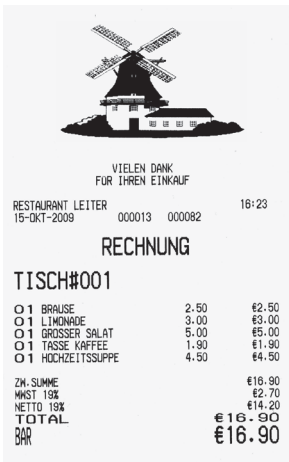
VIELEN DANK
FÜR IHREN EINKAUF

RESTAURANT LEITER 16:23
15-OKT-2009 000013 000082

RECHNUNG

TISCH#001

| | | | |
|---|---|---|---|
| 01 | BRAUSE | 2.50 | €2.50 |
| 01 | LIMONADE | 3.00 | €3.00 |
| 01 | GROSSER SALAT | 5.00 | €5.00 |
| 01 | TASSE KAFFEE | 1.90 | €1.90 |
| 01 | HOCHZEITSSUPPE | 4.50 | €4.50 |

ZW.SUMME €16.90
MWST 19% €2.70
NETTO 19% €14.20
TOTAL €16.90
BAR €16.90